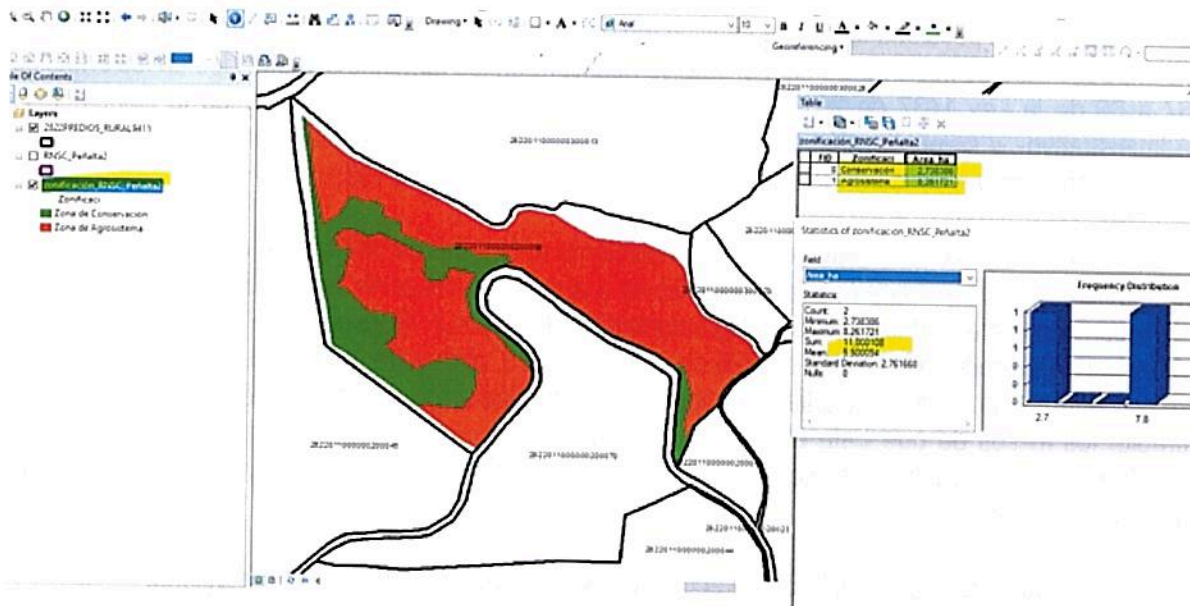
Drawing
Arial
10
B I U
Georeferencing

le Of Contents
Layers
28220PREDIOS_RURAL9411
RNSC_Peñalta2
zonificacion_RNSC_Peñalta2
Zonificaci
Zona de Conservacion
Zona de Agrosistema

28220100000000300013
282201000000030006
28220100000003000
28220100000000200048
28220100000000200076
28220100000000200070
2822010000000020023
28220100000000200044
2822010000000300026

Table
zonificación_RNSC_Peñalta2

| FID | Zonificaci | Area_ha |
|---|---|---|
| 0 | Conservación | 2.738386 |
| 1 | Agrosistema | 8.261721 |

Statistics of zonificacion_RNSC_Peñalta2
Field
Area_ha
Statistics
Count: 2
Minimum: 2.738386
Maximum: 8.261721
Sum: 11.000108
Mean: 5.500054
Standard Deviation: 2.761668
Nulls: 0

Frequency Distribution
1
1
1
1
0
0
0
2.7
7.8